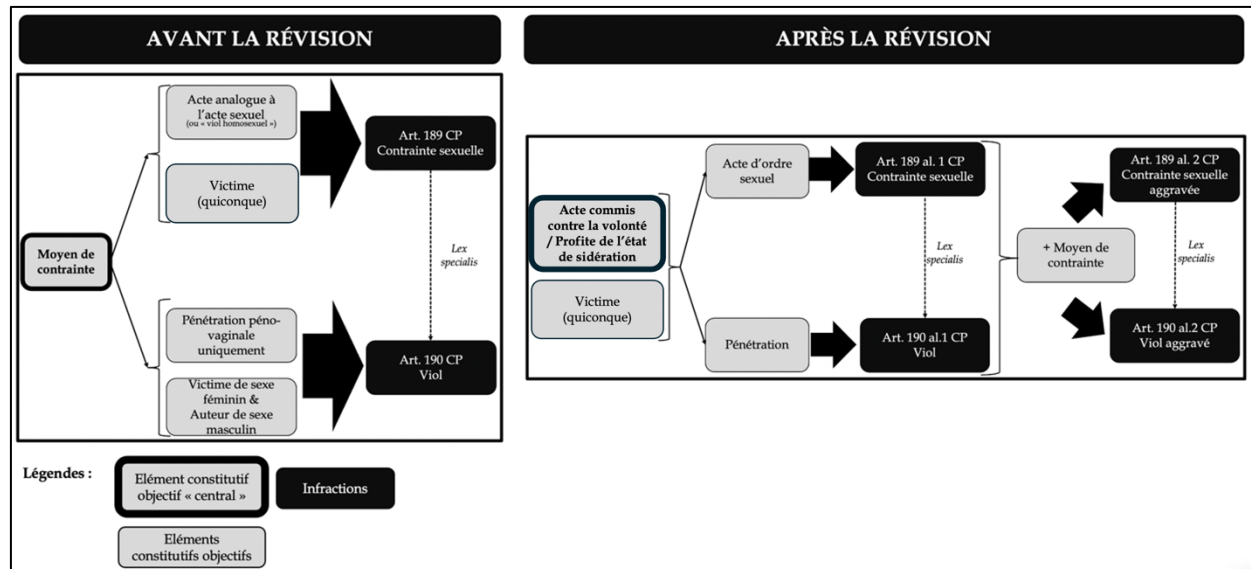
AVANT LA RÉVISION

Acte analogue à l'acte sexuel
(ou « viol homosexuel »)

Victime
(quiconque)

Art. 189 CP
Contrainte sexuelle

Moyen de contrainte

Lex specialis

Pénétration pénovaginale uniquement

Victime de sexe féminin & Auteur de sexe masculin

Art. 190 CP
Viol

Légendes :

Elément constitutif objectif « central »

Infractions

Eléments constitutifs objectifs

APRÈS LA RÉVISION

Acte commis contre la volonté / Profite de l'état de sidération

Victime
(quiconque)

Acte d'ordre sexuel

Art. 189 al. 1 CP
Contrainte sexuelle

Lex specialis

Pénétration

Art. 190 al.1 CP
Viol

+ Moyen de contrainte

Art. 189 al. 2 CP
Contrainte sexuelle aggravée

Lex specialis

Art. 190 al.2 CP
Viol aggravé